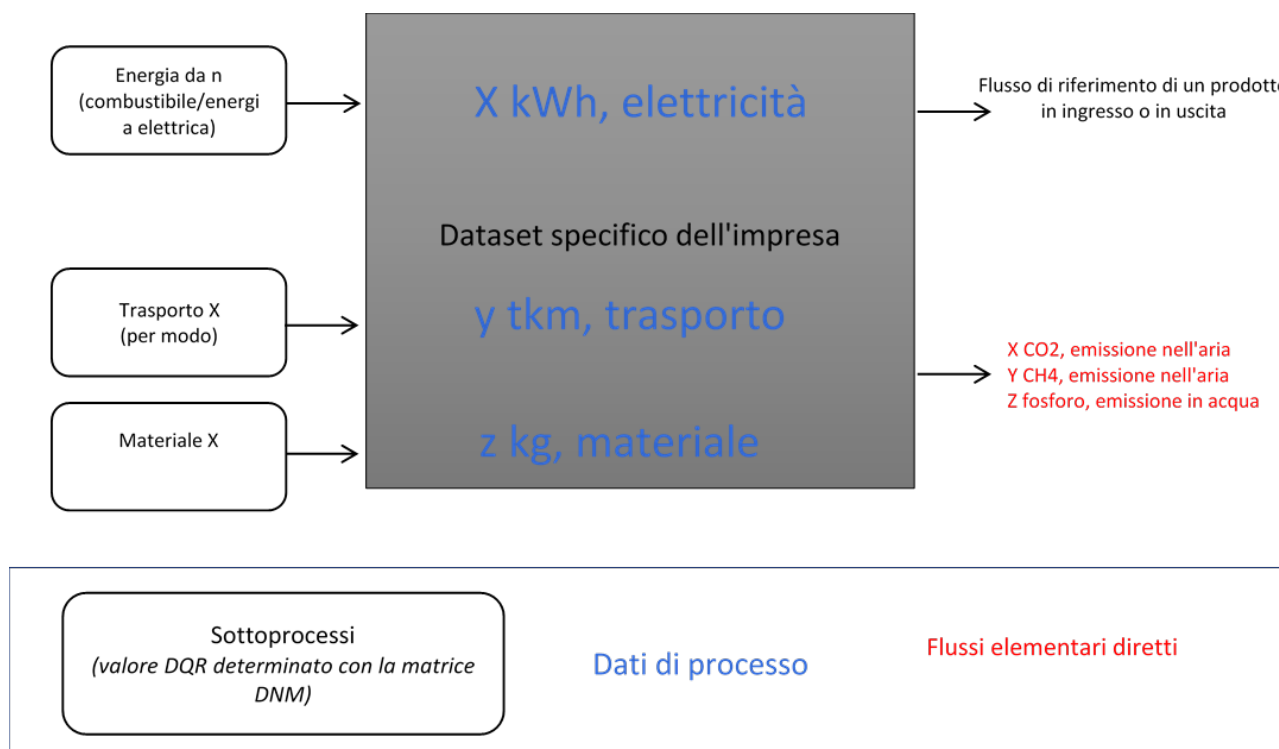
Energia da n (combustibile/energi a elettrica)

X kWh, elettricità

Flusso di riferimento di un prodott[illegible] in ingresso o in uscita

Dataset specifico dell'impresa

Trasporto X (per modo)

y tkm, trasporto

X CO2, emissione nell'aria
Y CH4, emissione nell'aria
Z fosforo, emissione in acqua

Materiale X

z kg, materiale

Sottoprocessi
*(valore DQR determinato con la matrice DNM)*

Dati di processo

Flussi elementari diretti